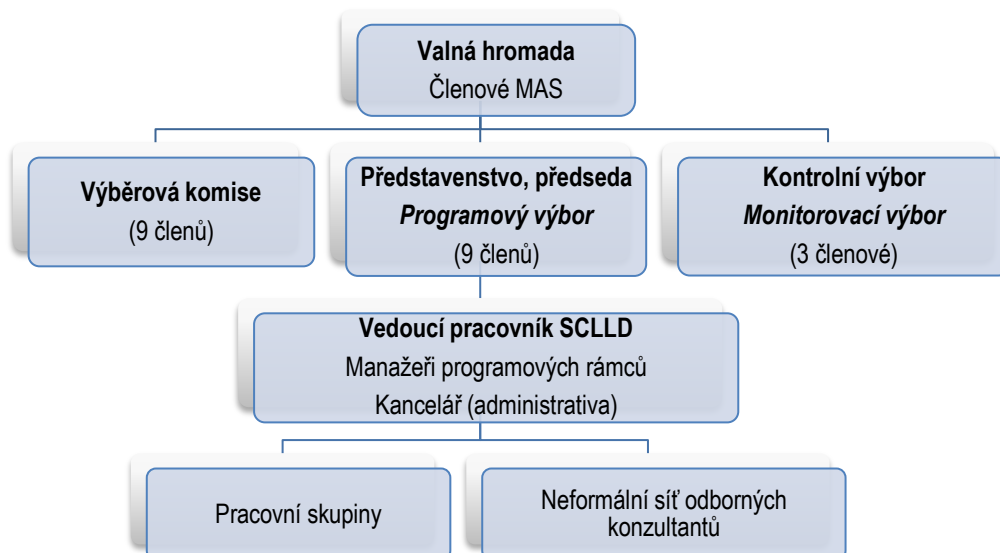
Valná hromada
Členové MAS

Výběrová komise
(9 členů)

Představenstvo, předseda
*Programový výbor*
(9 členů)

Kontrolní výbor
*Monitorovací výbor*
(3 členové)

Vedoucí pracovník SCLLD
Manažeři programových rámců
Kancelář (administrativa)

Pracovní skupiny

Neformální síť odborných konzultantů